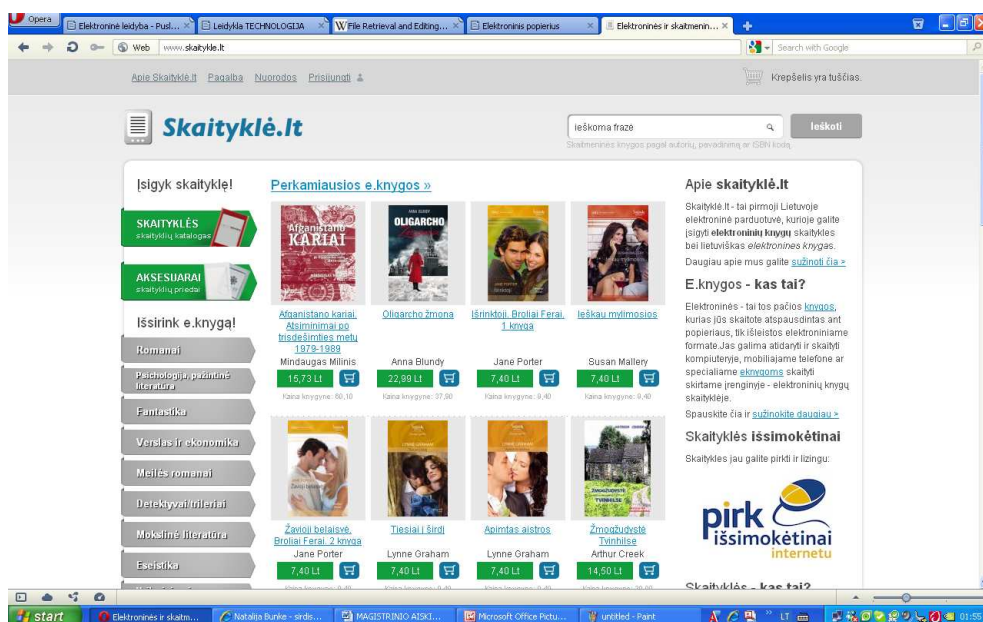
Opera | Elektroninė leidyba - Pusl... | Leidykla TECHNOLOGIJA | File Retrieval and Editing... | Elektroninis popierius | Elektroninės ir skaitmenin...

Web www.skaitykle.lt

Search with Google

Apie Skaityklė.lt Pagalba Nuorodos Prisijungti

Krepšelis yra tuščias.

Skaityklė.lt

ieškoma frazė

Ieškoti

Skaitmeninės knygos pagal autorių, pavadinimą ar ISBN kodą

Įsigyk skaityklę!

SKAITYKLĖS
skaityklių katalogas

AKSESUARAI
skaityklių priedai

Išsirink e.knygą!

Romanai

Psichologija, pažintinė literatūra

Fantastika

Verslas ir ekonomika

Meilės romanai

Detektyvai/trileriai

Mokslinė literatūra

Eseistika

Perkamiausios e.knygos »

Afganistano kariai

OLIGARCHO

Afganistano kariai. Atsiminimai po trisdešimties metų 1979-1989
Mindaugas Milinis
15,73 Lt
Kaina knygynе: 60,10

Oligarcho žmona
Anna Blundy
22,99 Lt
Kaina knygyne: 37,90

Išrinktoji. Broliai Ferai. 1 knyga
Jane Porter
7,40 Lt
Kaina knygyne: 9,40

Ieškau mylimosios
Susan Mallery
7,40 Lt
Kaina knygyne: 9,40

Žavioji belaisvė. Broliai Ferai. 2 knyga
Jane Porter
7,40 Lt

Tiesiai į širdį
Lynne Graham
7,40 Lt

Apimtas aistros
Lynne Graham
7,40 Lt

Žmogžudystė Tvinhilse
Arthur Creek
14,50 Lt

Apie skaityklė.lt

Skaityklė.lt - tai pirmoji Lietuvoje elektroninė parduotuvė, kurioje galite įsigyti elektroninių knygų skaityklės bei lietuviškas elektronines knygas.

Daugiau apie mus galite sužinoti čia >

E.knygos - kas tai?

Elektroninės - tai tos pačios knygos, kurias jūs skaitote atspausdintas ant popieriaus, tik išleistos elektroniniame formate.Jas galima atidaryti ir skaityti kompiuteryje, mobiliajame telefone ar specialiame eknygoms skaityti skirtame įrenginyje - elektroninių knygų skaityklėje.

Spauskite čia ir sužinokite daugiau >

Skaityklės išsimokėtinai

Skaityklės jau galite pirkti ir lizingu:

pirk išsimokėtinai internetu

Skaityklės - kas tai?

start | Elektroninės ir skaitm... | Natalija Bunke - sirdis... | MAGISTRINIO AISKI... | Microsoft Office Pictu... | untitled - Paint | LT | 01:55